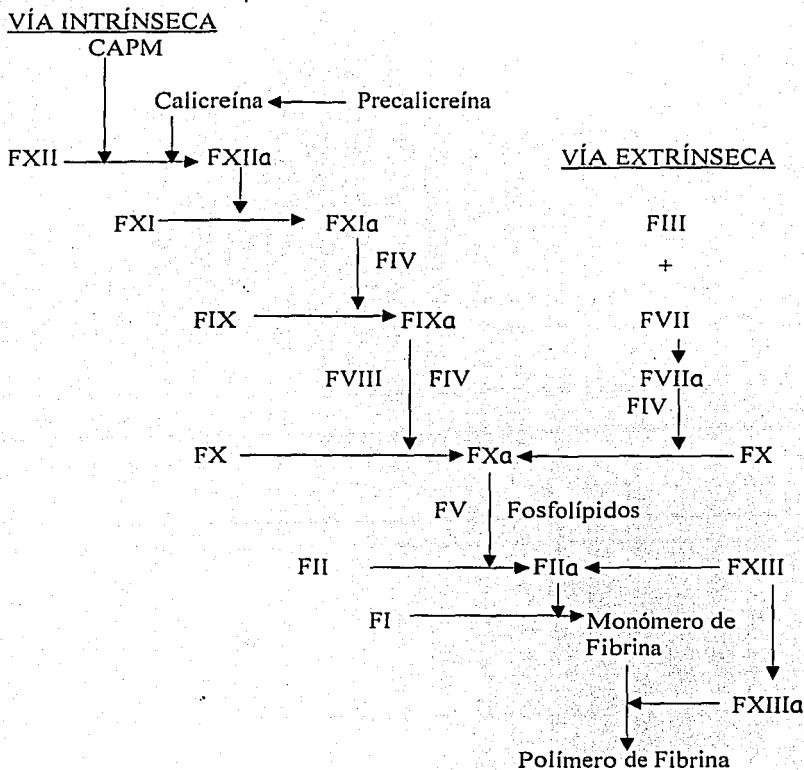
VÍA INTRÍNSECA
CAPM

Calicreína Precalicreína

FXII FXIIa

VÍA EXTRÍNSECA

FXI FXIa

FIII

FIV

+

FIX FIXa

FVII

FVIII FIV

FVIIa

FIV

FX FXa FX

FV Fosfolípidos

FII FIIa FXIII

FI Monómero de Fibrina

FXIIIa

Polímero de Fibrina